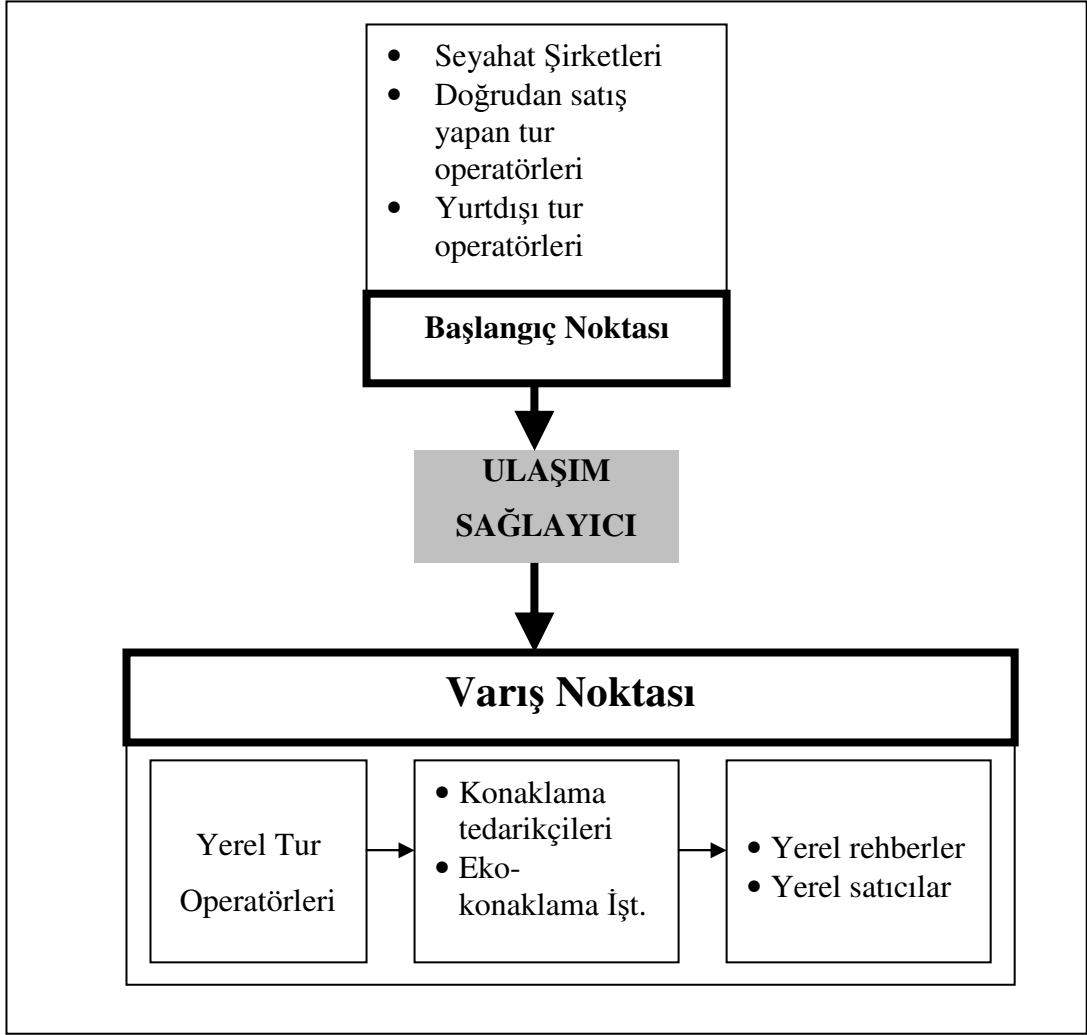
- Seyahat Şirketleri
- Doğrudan satış yapan tur operatörleri
- Yurtdışı tur operatörleri

**Başlangıç Noktası**

**ULAŞIM SAĞLAYICI**

**Varış Noktası**

Yerel Tur Operatörleri

- Konaklama tedarikçileri
- Eko-konaklama İşt.

- Yerel rehberler
- Yerel satıcılar